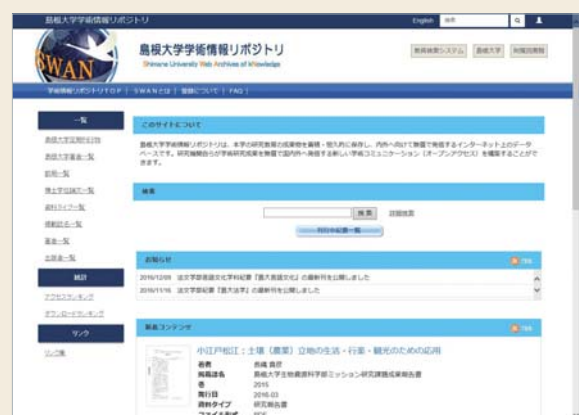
島根大学学術情報リポジトリ

English 検索

SWAN

島根大学学術情報リポジトリ
Shimane University Web Archives of kNowledge

教員検索システム 島根大学 附属図書館

学術情報リポジトリTOP | SWANとは | 登録について | FAQ |

一覧

島根大学紀要刊行物

島根大学著者一覧

資料一覧

博士学位論文一覧

資料タイプ一覧

掲載誌名一覧

著者一覧

主題者一覧

統計

アクセスランキング

ダウンロードランキング

リンク

リンク集

このサイトについて

島根大学学術情報リポジトリは、本学の研究教育の成果物を蓄積・恒久的に保存し、内外へ向けて無償で発信するインターネット上のデータベースです。研究機関自らが学術研究成果を無償で国内外へ発信する新しい学術コミュニケーション（オープンアクセス）を構築することができます。

検索

検索 詳細検索

刊行中紀要一覧

お知らせ

RSS

2016/12/09 法文学部言語文化学科紀要『島大言語文化』の最新刊を公開しました

2016/11/16 法文学部紀要『島大法学』の最新刊を公開しました

新着コンテンツ

RSS

小江戸松江：土壌（農業）立地の生活・行楽・観光のための応用

著者 呉越 良介

掲載誌名 島根大学生物資源科学部ミッション研究課題成果報告書

巻 2015

発行日 2016-03

資料タイプ 研究報告書

ファイル形式 PDF